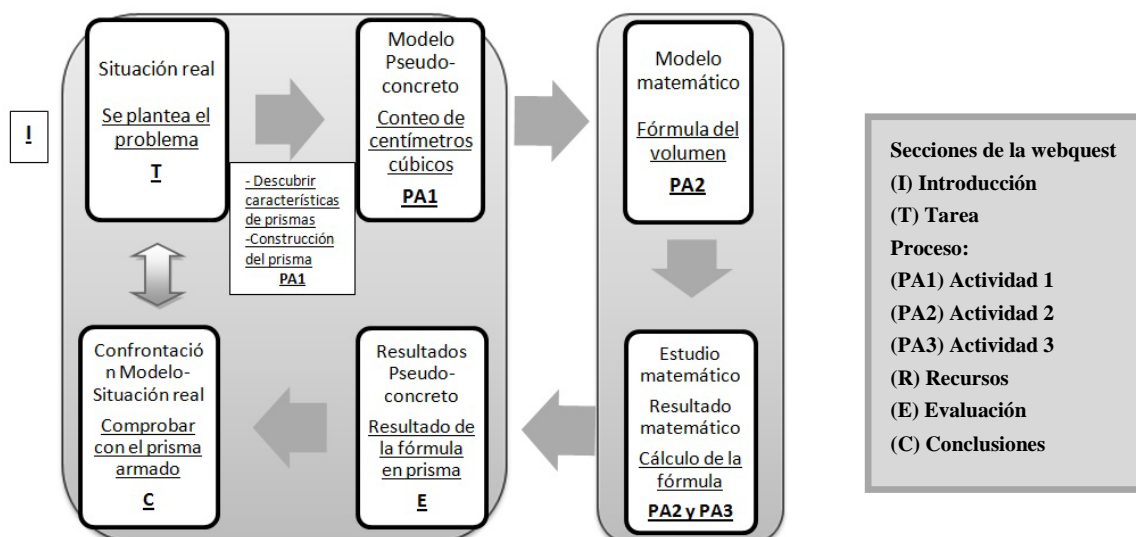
I

Situación real

Se plantea el problema

T

- Descubrir características de prismas
-Construcción del prisma
PA1

Modelo Pseudo-concreto

Conteo de centímetros cúbicos

PA1

Modelo matemático

Fórmula del volumen

PA2

Estudio matemático

Resultado matemático

Cálculo de la fórmula

PA2 y PA3

Resultados Pseudo-concreto

Resultado de la fórmula en prisma

E

Confrontación Modelo-Situación real

Comprobar con el prisma armado

C

Secciones de la webquest
(I) Introducción
(T) Tarea
Proceso:
(PA1) Actividad 1
(PA2) Actividad 2
(PA3) Actividad 3
(R) Recursos
(E) Evaluación
(C) Conclusiones